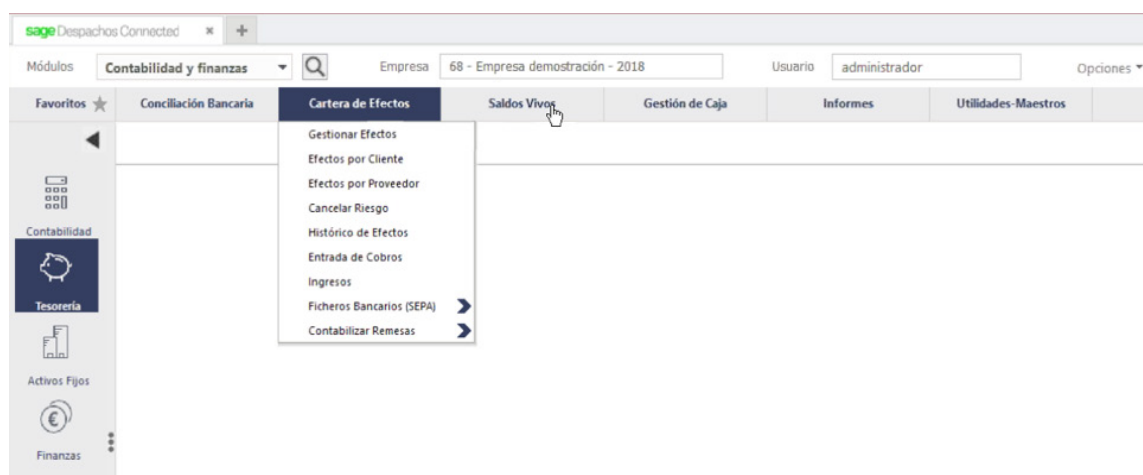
sage Despachos Connected × +

Módulos Contabilidad y finanzas Empresa 68 - Empresa demostración - 2018 Usuario administrador Opciones

Favoritos Conciliación Bancaria Cartera de Efectos Saldos Vivos Gestión de Caja Informes Utilidades-Maestros

Gestionar Efectos
Efectos por Cliente
Efectos por Proveedor
Cancelar Riesgo
Histórico de Efectos
Entrada de Cobros
Ingresos
Ficheros Bancarios (SEPA)
Contabilizar Remesas

Contabilidad
Tesorería
Activos Fijos
Finanzas